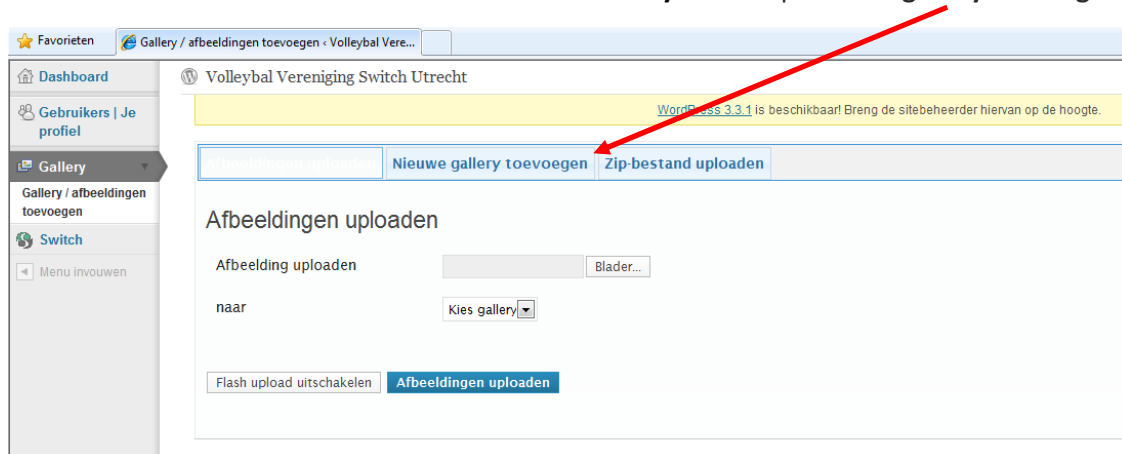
Favorieten
Gallery / afbeeldingen toevoegen ‹ Volleybal Vere...

Dashboard
Gebruikers | Je profiel
Gallery
Gallery / afbeeldingen toevoegen
Switch
Menu invouwen

Volleybal Vereniging Switch Utrecht

WordPress 3.3.1 is beschikbaar! Breng de sitebeheerder hiervan op de hoogte.

Afbeeldingen uploaden | Nieuwe gallery toevoegen | Zip-bestand uploaden

Afbeeldingen uploaden

Afbeelding uploaden
Blader...

naar
Kies gallery

Flash upload uitschakelen
Afbeeldingen uploaden